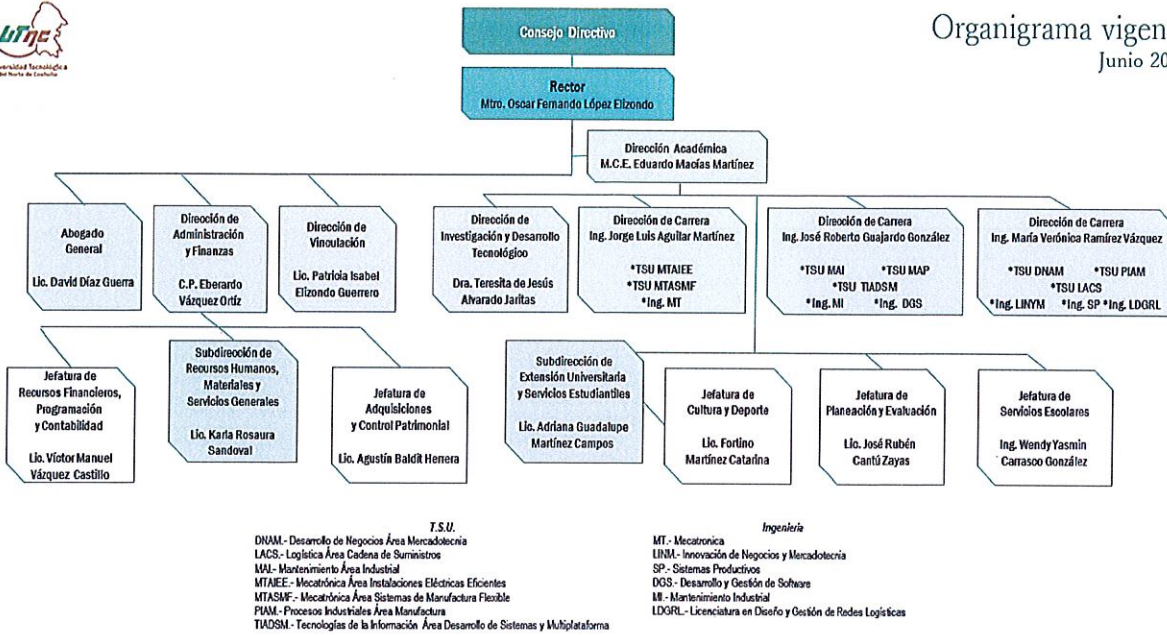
UTNC
Universidad Tecnológica del Norte de Coahuila

Organigrama vigen
Junio 20

Consejo Directivo

Rector
Mtro. Oscar Fernando López Elizondo

Dirección Académica
M.C.E. Eduardo Macías Martínez

Abogado General
Lic. David Díaz Guerra

Dirección de Administración y Finanzas
C.P. Eberardo Vázquez Ortiz

Dirección de Vinculación
Lic. Patricia Isabel Elizondo Guerrero

Dirección de Investigación y Desarrollo Tecnológico
Dra. Teresita de Jesús Alvarado Jaritas

Dirección de Carrera
Ing. Jorge Luis Aguilar Martínez
*TSU MTAIEE
*TSU MTASMF
*Ing. MT

Dirección de Carrera
Ing. José Roberto Guajardo González
*TSU MAI *TSU MAP
*TSU TIADSM
*Ing. MI *Ing. DGS

Dirección de Carrera
Ing. María Verónica Ramírez Vázquez
*TSU DNAM *TSU PIAM
*TSU LACS
*Ing. LINYM *Ing. SP *Ing. LDGRL

Jefatura de Recursos Financieros, Programación y Contabilidad
Lic. Víctor Manuel Vázquez Castillo

Subdirección de Recursos Humanos, Materiales y Servicios Generales
Lic. Karla Rosaura Sandoval

Jefatura de Adquisiciones y Control Patrimonial
Lic. Agustín Baldit Herrera

Subdirección de Extensión Universitaria y Servicios Estudiantiles
Lic. Adriana Guadalupe Martínez Campos

Jefatura de Cultura y Deporte
Lic. Fortino Martínez Catarina

Jefatura de Planeación y Evaluación
Lic. José Rubén Cantú Zayas

Jefatura de Servicios Escolares
Ing. Wendy Yasmin Carrasco González

T.S.U.
DNAM.- Desarrollo de Negocios Área Mercadotecnia
LACS.- Logística Área Cadena de Suministros
MAI.- Mantenimiento Área Industrial
MTAIEE.- Mecatrónica Área Instalaciones Eléctricas Eficientes
MTASMF.- Mecatrónica Área Sistemas de Manufactura Flexible
PIAM.- Procesos Industriales Área Manufactura
TIADSM.- Tecnologías de la Información Área Desarrollo de Sistemas y Multiplataforma

Ingeniería
MT.- Mecatronica
LINM.- Innovación de Negocios y Mercadotecnia
SP.- Sistemas Productivos
DGS.- Desarrollo y Gestión de Software
MI.- Mantenimiento Industrial
LDGRL.- Licenciatura en Diseño y Gestión de Redes Logísticas